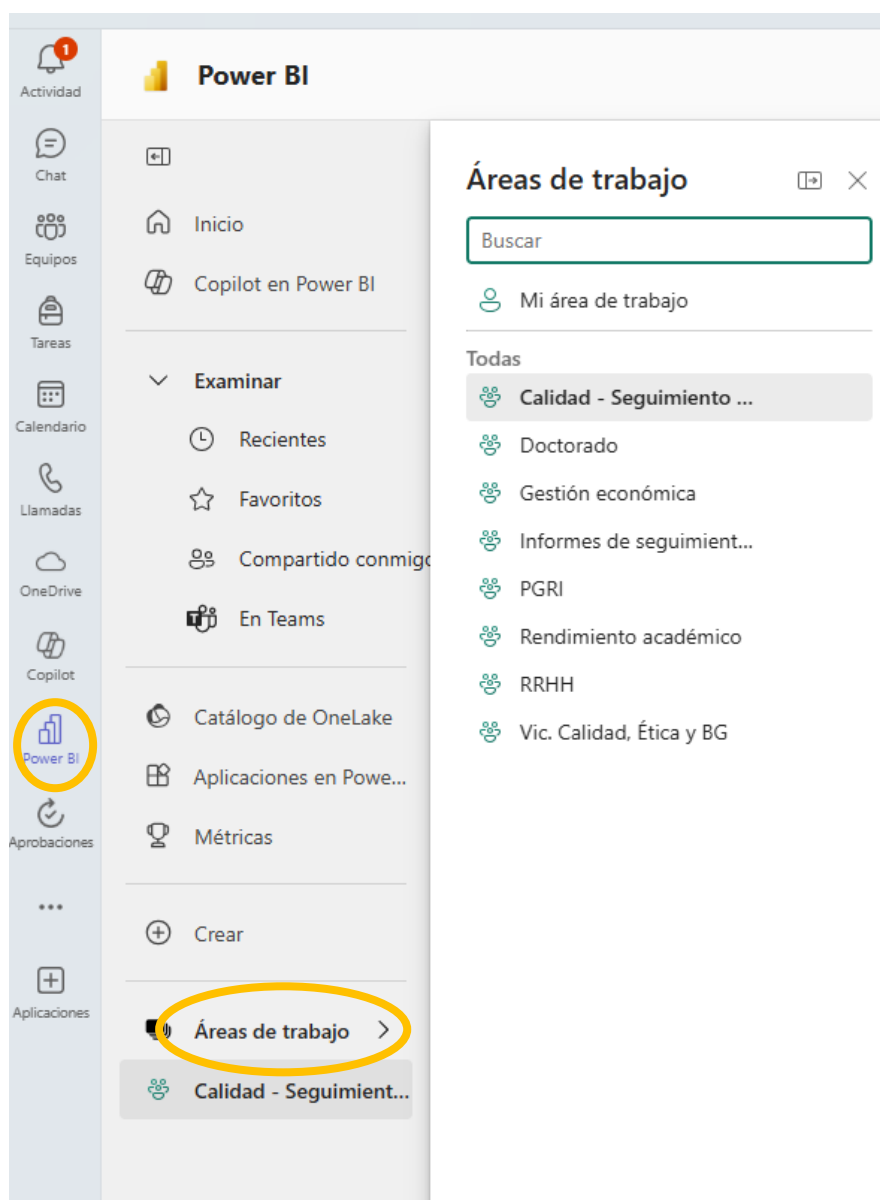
1
Actividad
Chat
Equipos
Tareas
Calendario
Llamadas
OneDrive
Copilot
Power BI
Aprobaciones
...
Aplicaciones

Power BI

Inicio
Copilot en Power BI
Examinar
Recientes
Favoritos
Compartido conmigo
En Teams
Catálogo de OneLake
Aplicaciones en Powe...
Métricas
Crear
Áreas de trabajo
Calidad - Seguimient...

Áreas de trabajo
Buscar
Mi área de trabajo
Todas
Calidad - Seguimiento ...
Doctorado
Gestión económica
Informes de seguimient...
PGRI
Rendimiento académico
RRHH
Vic. Calidad, Ética y BG